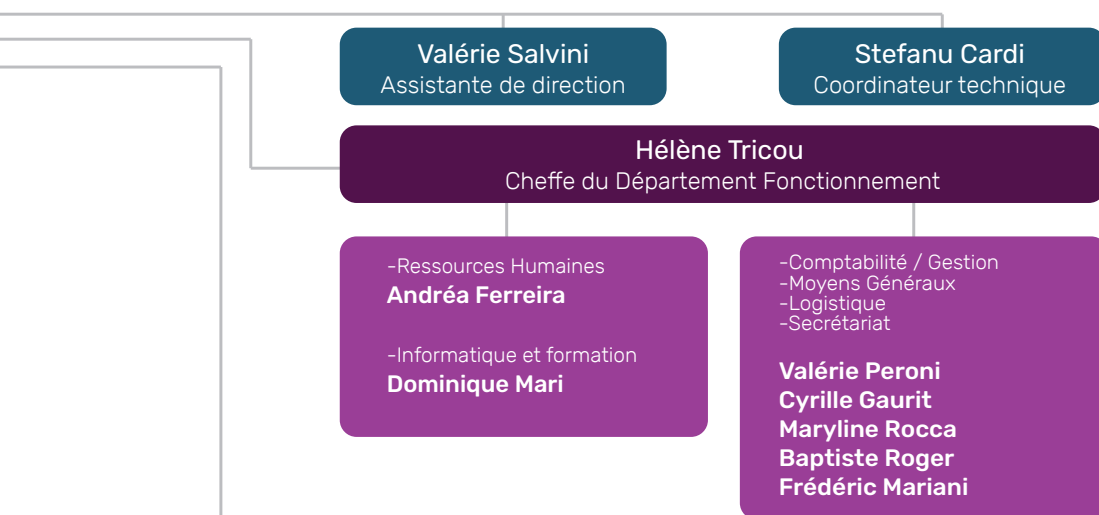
Valérie Salvini
Assistante de direction

Stefanu Cardi
Coordinateur technique

Hélène Tricou
Cheffe du Département Fonctionnement

-Ressources Humaines
Andréa Ferreira

-Informatique et formation
Dominique Mari

-Comptabilité / Gestion
-Moyens Généraux
-Logistique
-Secrétariat

Valérie Peroni
Cyrille Gaurit
Maryline Rocca
Baptiste Roger
Frédéric Mariani